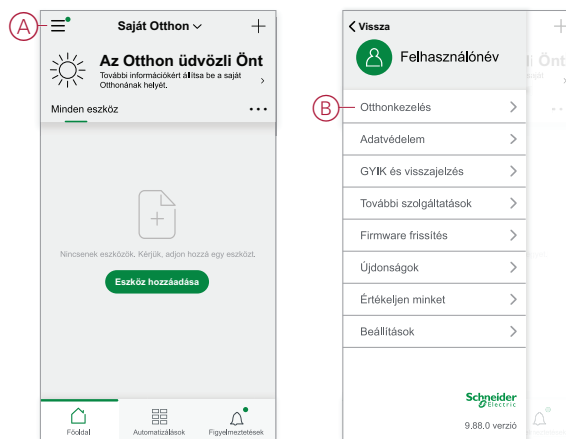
A

Saját Otthon

Az Otthon üdvözli Önt

További információkért állítsa be a saját Otthonának helyét.

Minden eszköz

Nincsenek eszközök. Kérjük, adjon hozzá egy eszközt.

Eszköz hozzáadása

Főoldal

Automatizálások

Figyelmeztetések

Vissza

Felhasználónév

B

Otthonkezelés

Adatvédelem

GYIK és visszajelzés

További szolgáltatások

Firmware frissítés

Újdonságok

Értékeljen minket

Beállítások

Schneider Electric

9.88.0 verzió